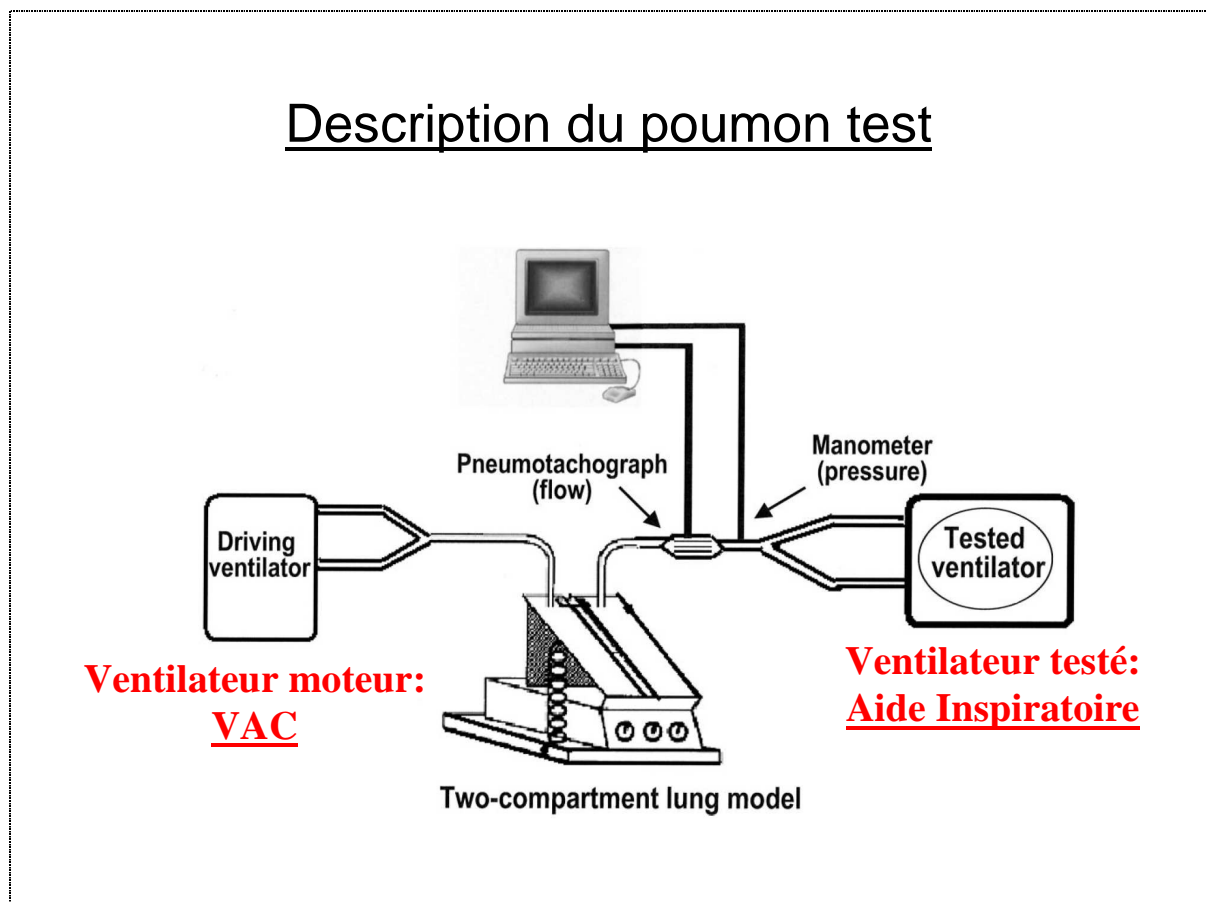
Description du poumon test

Pneumotachograph (flow)

Manometer (pressure)

Driving ventilator

Tested ventilator

Ventilateur moteur: VAC

Ventilateur testé: Aide Inspiratoire

Two-compartment lung model